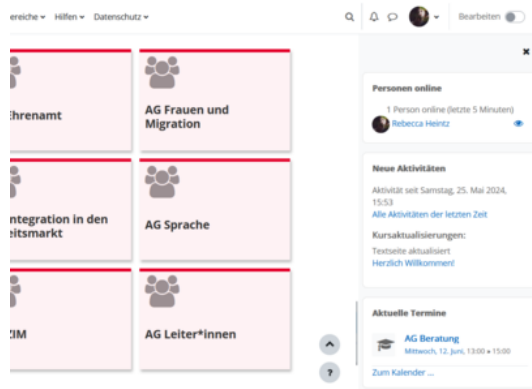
ereiche ▾ Hilfen ▾ Datenschutz ▾

Bearbeiten

Ehrenamt

AG Frauen und Migration

ntegration in den eitsmarkt

AG Sprache

ZIM

AG Leiter*innen

Personen online

1 Person online (letzte 5 Minuten)

Rebecca Heintz

Neue Aktivitäten

Aktivität seit Samstag, 25. Mai 2024, 15:53

Alle Aktivitäten der letzten Zeit

Kursaktualisierungen:

Textseite aktualisiert

Herzlich Willkommen!

Aktuelle Termine

AG Beratung

Mittwoch, 12. Juni, 13:00 » 15:00

Zum Kalender ...

?